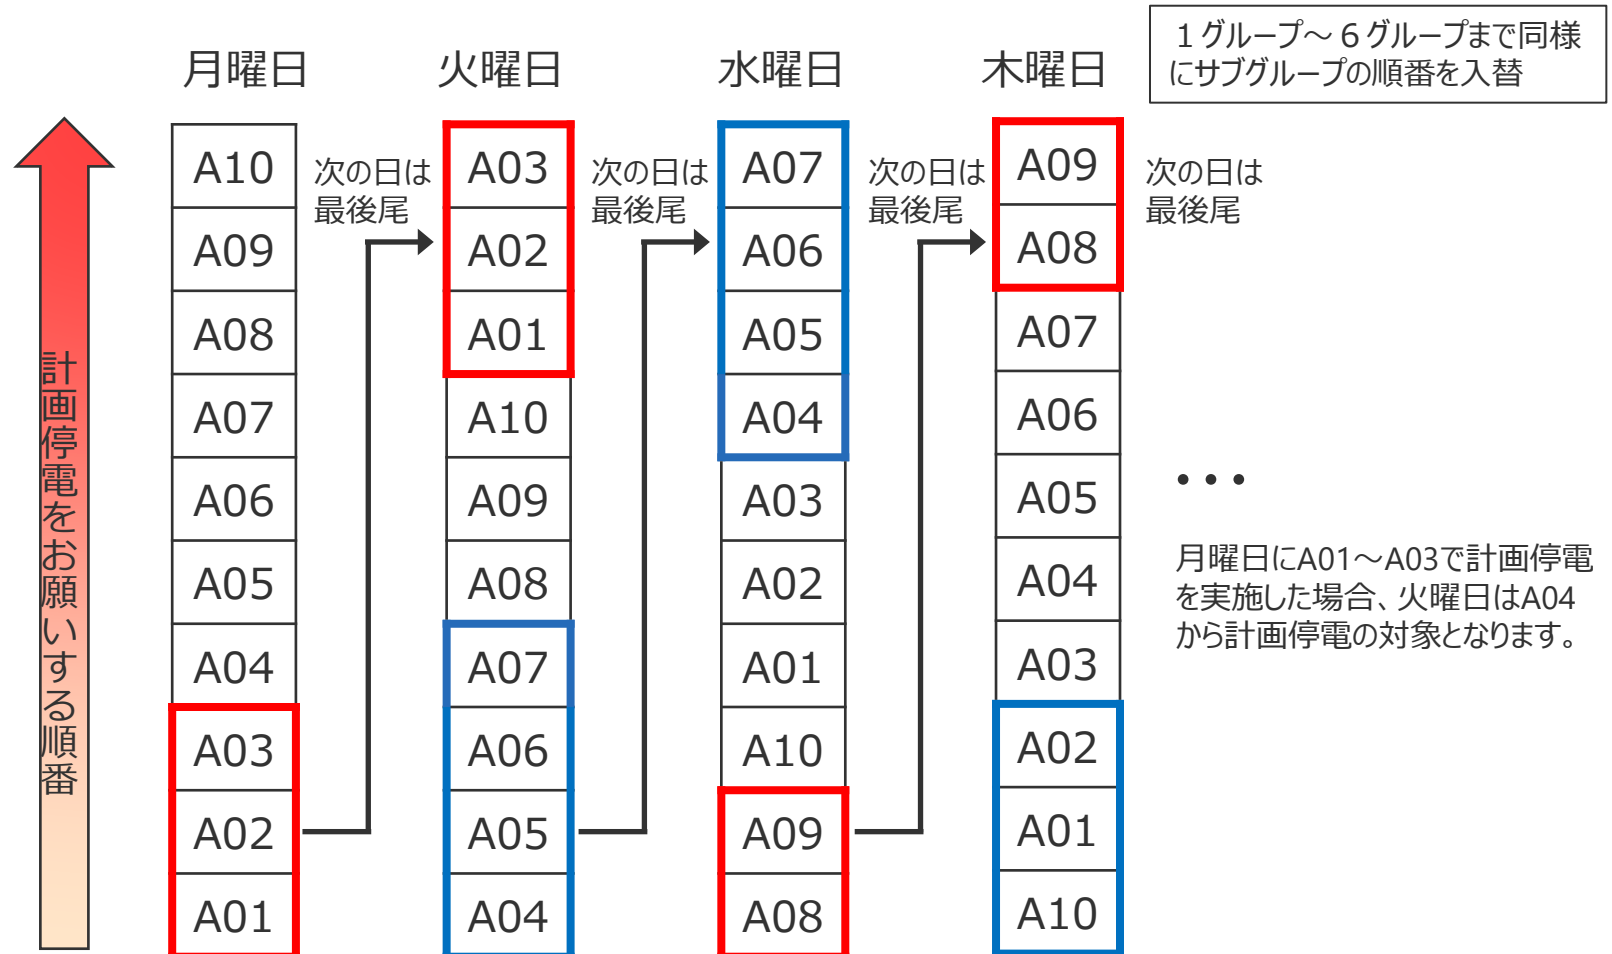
1グループ～6グループまで同様にサブグループの順番を入替

計画停電をお願いする順番

| 月曜日 | 火曜日 | 水曜日 | 木曜日 |
|---|---|---|---|
| A10 | A03 | A07 | A09 |
| A09 | A02 | A06 | A08 |
| A08 | A01 | A05 | A07 |
| A07 | A10 | A04 | A06 |
| A06 | A09 | A03 | A05 |
| A05 | A08 | A02 | A04 |
| A04 | A07 | A01 | A03 |
| A03 | A06 | A10 | A02 |
| A02 | A05 | A09 | A01 |
| A01 | A04 | A08 | A10 |

次の日は最後尾

次の日は最後尾

次の日は最後尾

次の日は最後尾

・・・

月曜日にA01～A03で計画停電を実施した場合、火曜日はA04から計画停電の対象となります。